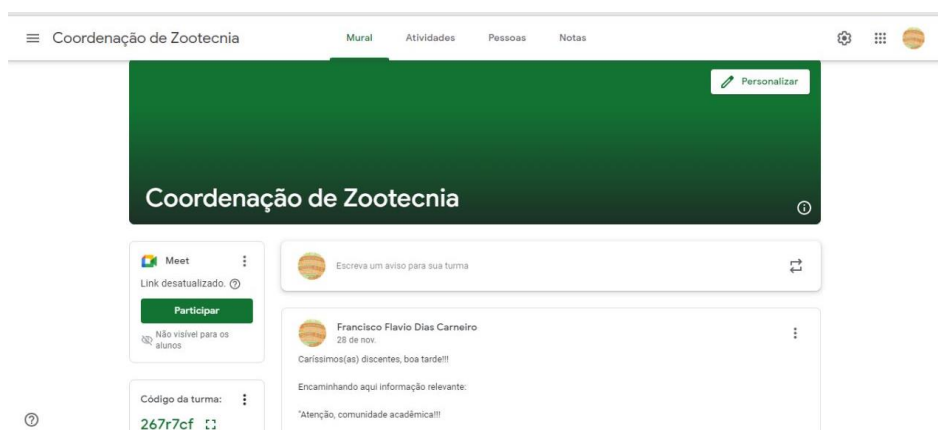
Coordenação de Zootecnia

Mural Atividades Pessoas Notas

Personalizar

Coordenação de Zootecnia

Meet

Link desatualizado.

Participar

Não visível para os alunos

Código da turma:

267r7cf

Escreva um aviso para sua turma

Francisco Flavio Dias Carneiro
28 de nov.

Caríssimos(as) discentes, boa tarde!!!

Encaminhando aqui informação relevante:

"Atenção, comunidade acadêmica!!!